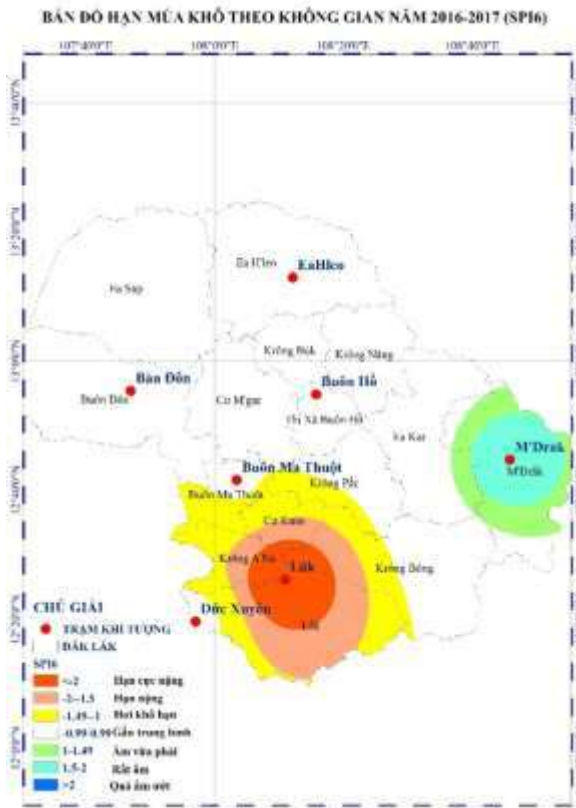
BẢN ĐỒ HẠN MÙA KHÔ THEO KHÔNG GIAN NĂM 2016-2017 (SPI6)

107°40'0"E
108°0'0"E
108°20'0"E
108°40'0"E

13°40'0"N
13°20'0"N
13°0'0"N
12°40'0"N
12°20'0"N
12°0'0"N

Ea H'leo
EaHleo
Ea Súp
Krông Búk
Krông Năng
Bản Đôn
Buôn Đôn
Cư M'gar
Buôn Hồ
Thị Xã Buôn Hồ
Ea Kar
M'Drak
M'Drăk
Buôn Ma Thuột
Buôn Ma Thuột
Krông Pắc
Cư Kuin
Krông A Na
Lắk
Krông Bông
Đức Xuyên
Lắk

CHÚ GIẢI
TRẠM KHÍ TƯỢNG
ĐẮK LẮK
SPI6
<-2 Hạn cực nặng
-2--1.5 Hạn nặng
-1.49--1 Hơi khô hạn
-0.99-0.99 Gần trung bình
1-1.49 Ẩm vừa phải
1.5-2 Rất ẩm
>2 Quá ẩm ướt